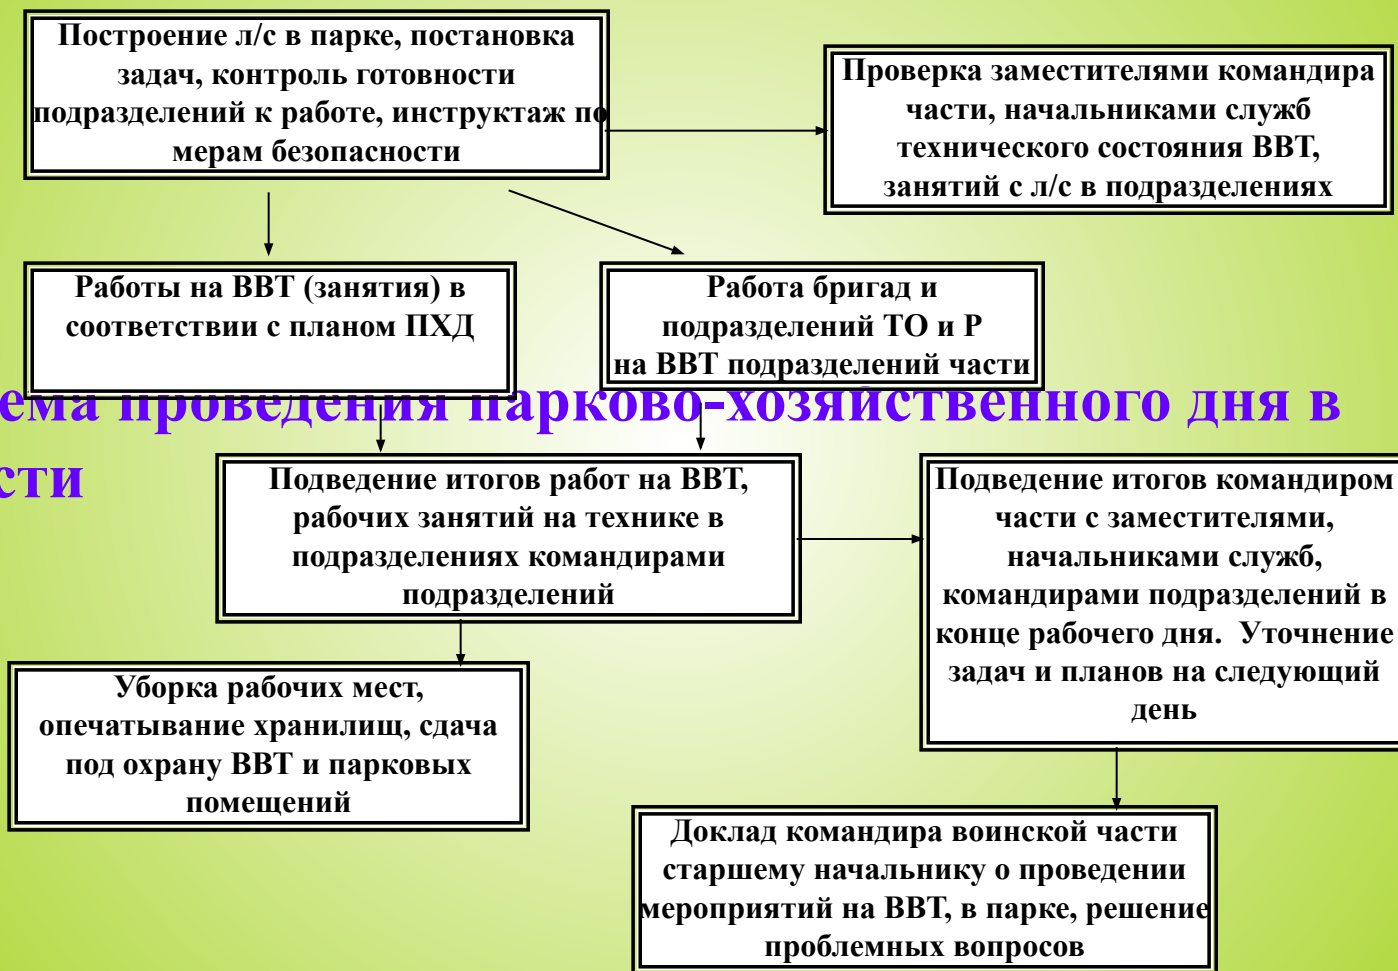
Построение л/с в парке, постановка задач, контроль готовности подразделений к работе, инструктаж по мерам безопасности

Проверка заместителями командира части, начальниками служб технического состояния ВВТ, занятий с л/с в подразделениях

Работы на ВВТ (занятия) в соответствии с планом ПХД

Работа бригад и подразделений ТО и Р на ВВТ подразделений части

ема проведения парково-хозяйственного дня в сти

Подведение итогов работ на ВВТ, рабочих занятий на технике в подразделениях командирами подразделений

Подведение итогов командиром части с заместителями, начальниками служб, командирами подразделений в конце рабочего дня. Уточнение задач и планов на следующий день

Уборка рабочих мест, опечатывание хранилищ, сдача под охрану ВВТ и парковых помещений

Доклад командира воинской части старшему начальнику о проведении мероприятий на ВВТ, в парке, решение проблемных вопросов